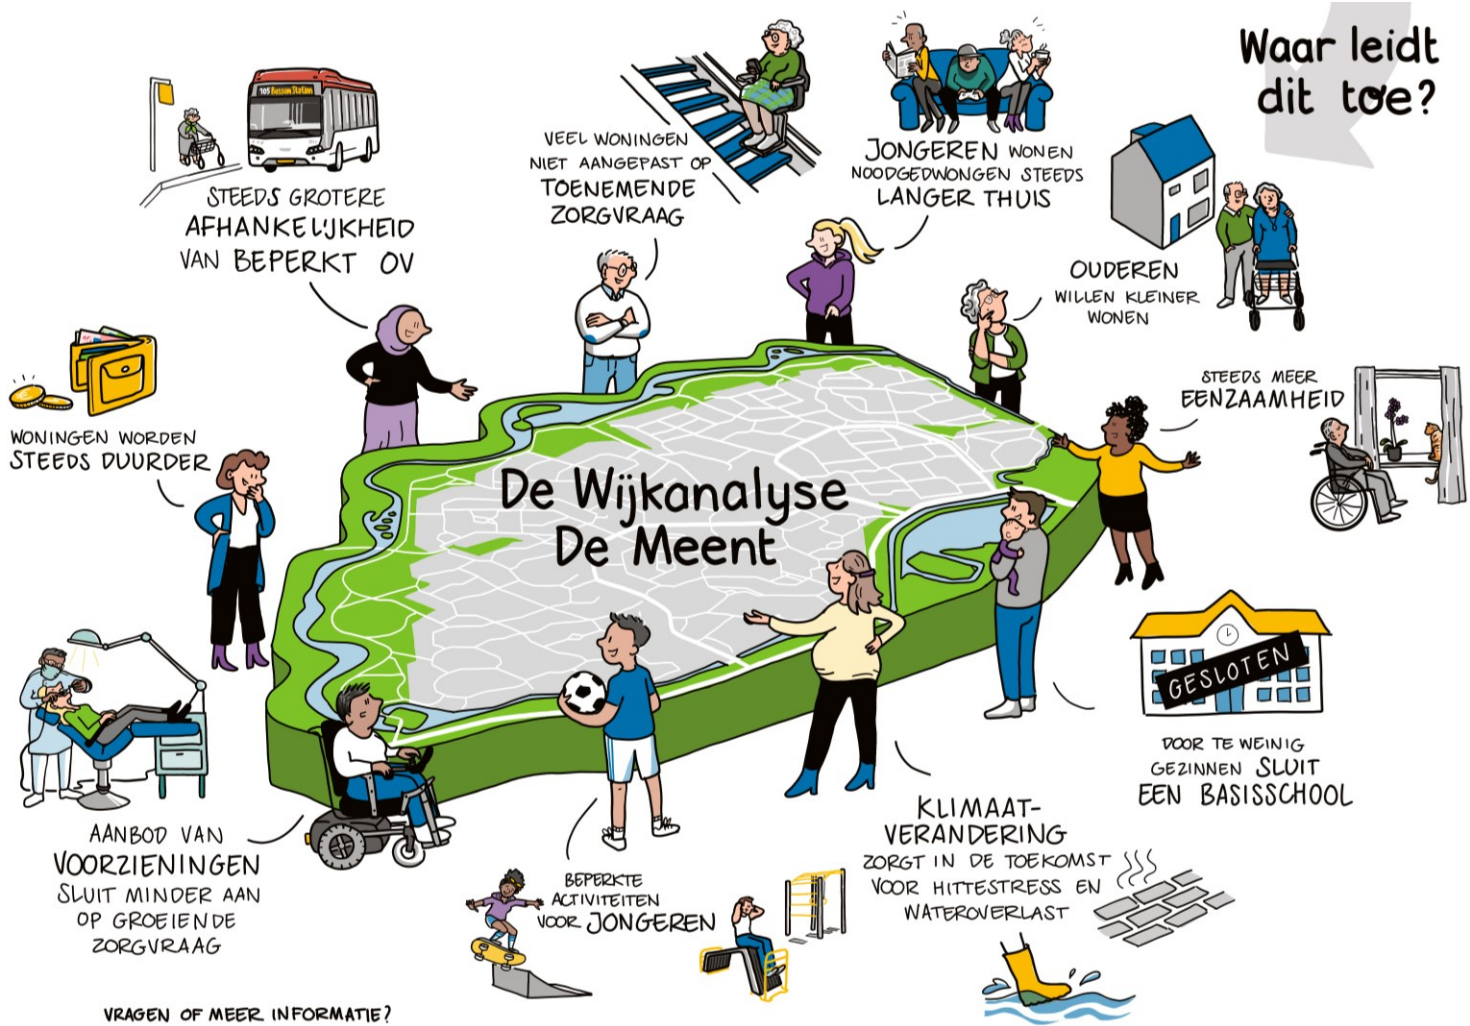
Waar leidt dit toe?

De Wijkanalyse De Meent

105 Bussum Station

STEEDS GROTERE AFHANKELIJKHEID VAN BEPERKT OV

VEEL WONINGEN NIET AANGEPAST OP TOENEMENDE ZORGVRAAG

JONGEREN WONEN NOODGEDWONGEN STEEDS LANGER THUIS

OUDEREN WILLEN KLEINER WONEN

STEEDS MEER EENZAAMHEID

WONINGEN WORDEN STEEDS DUURDER

GESLOTEN

DOOR TE WEINIG GEZINNEN SLUIT EEN BASISSCHOOL

AANBOD VAN VOORZIENINGEN SLUIT MINDER AAN OP GROEIENDE ZORGVRAAG

KLIMAAT-VERANDERING ZORGT IN DE TOEKOMST VOOR HITTESTRESS EN WATEROVERLAST

BEPERKTE ACTIVITEITEN VOOR JONGEREN

VRAGEN OF MEER INFORMATIE?